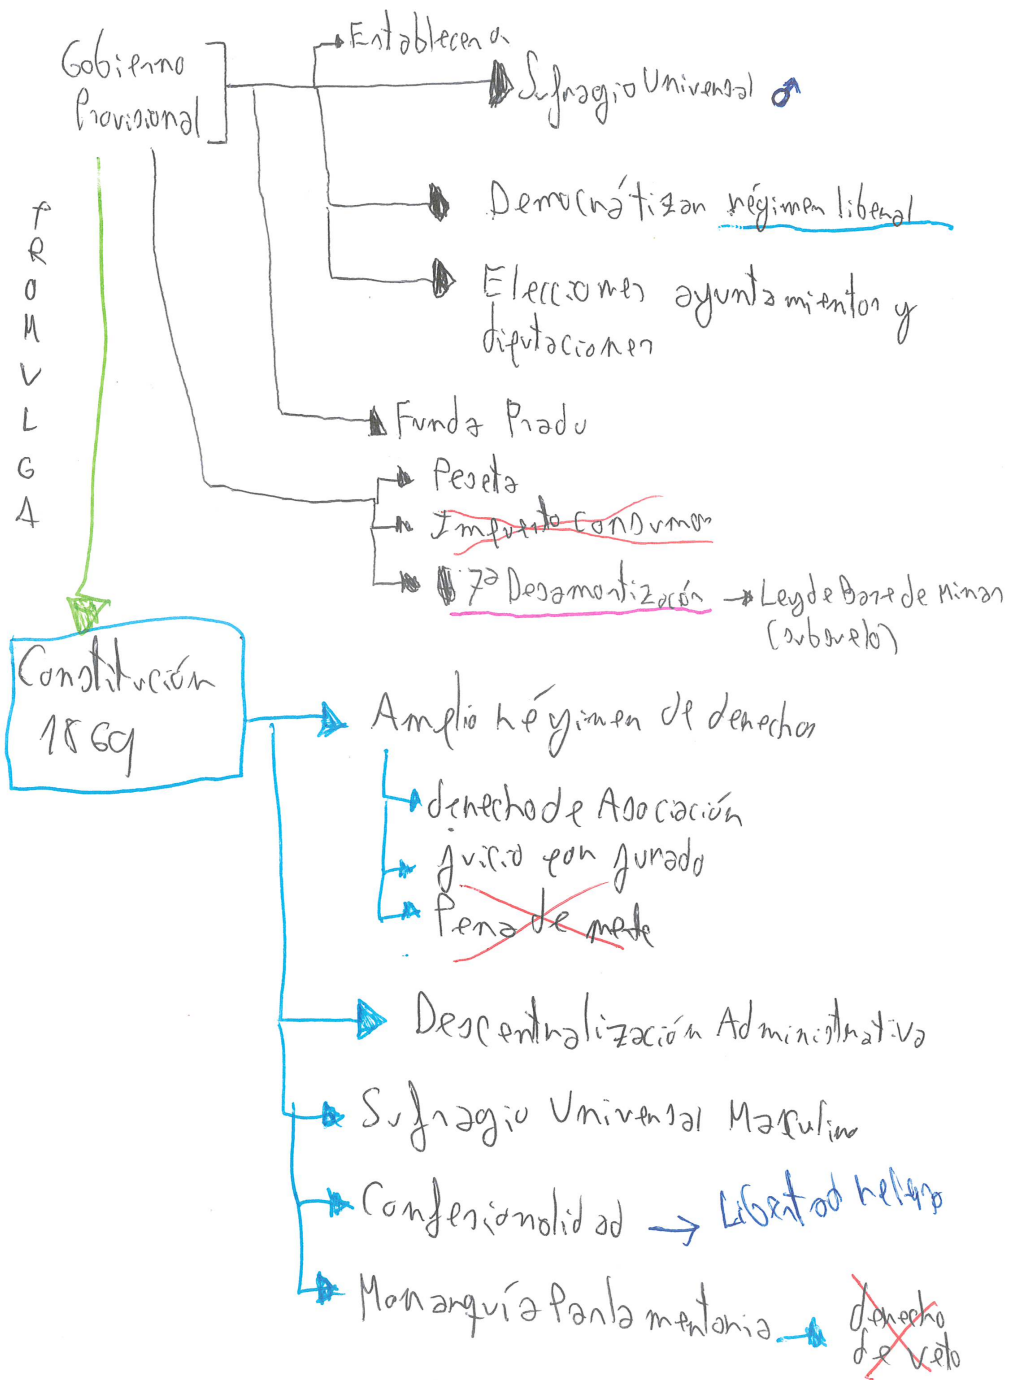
Gobierno Provisional

Establecen

Sufragio Universal ♂

Democratizan régimen liberal

Elecciones ayuntamientos y diputaciones

Funda Prado

Peseta

Impuesto consumos

7ª Desamortización → Ley de Base de Minas (subsuelo)

PROMULGA

Constitución 1869

Amplio régimen de derechos

derecho de Asociación

juicio con jurado

Pena de muerte

Descentralización Administrativa

Sufragio Universal Masculino

Confesionalidad → Libertad religiosa

Monarquía Parlamentaria → derecho de veto